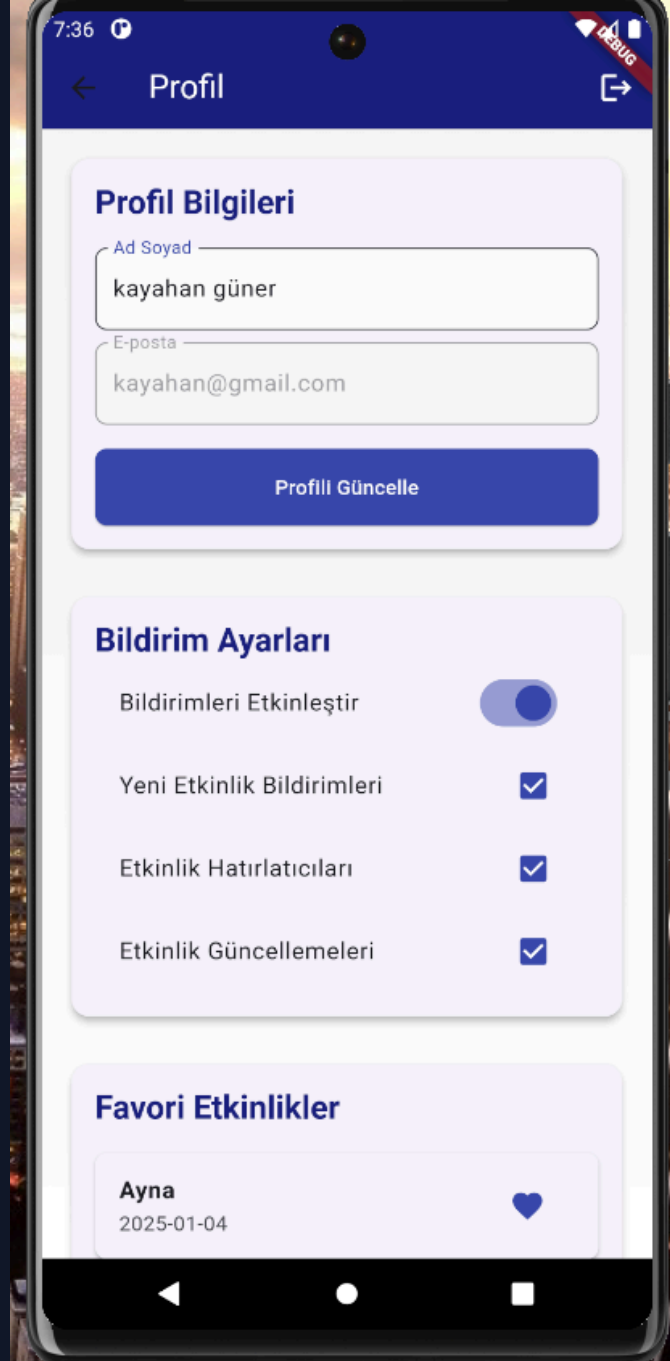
7:36

DEBUG

Profil

Profil Bilgileri

Ad Soyad
kayahan güner

E-posta
kayahan@gmail.com

Profili Güncelle

Bildirim Ayarları

Bildirimleri Etkinleştir

Yeni Etkinlik Bildirimleri

Etkinlik Hatırlatıcıları

Etkinlik Güncellemeleri

Favori Etkinlikler

Ayna
2025-01-04